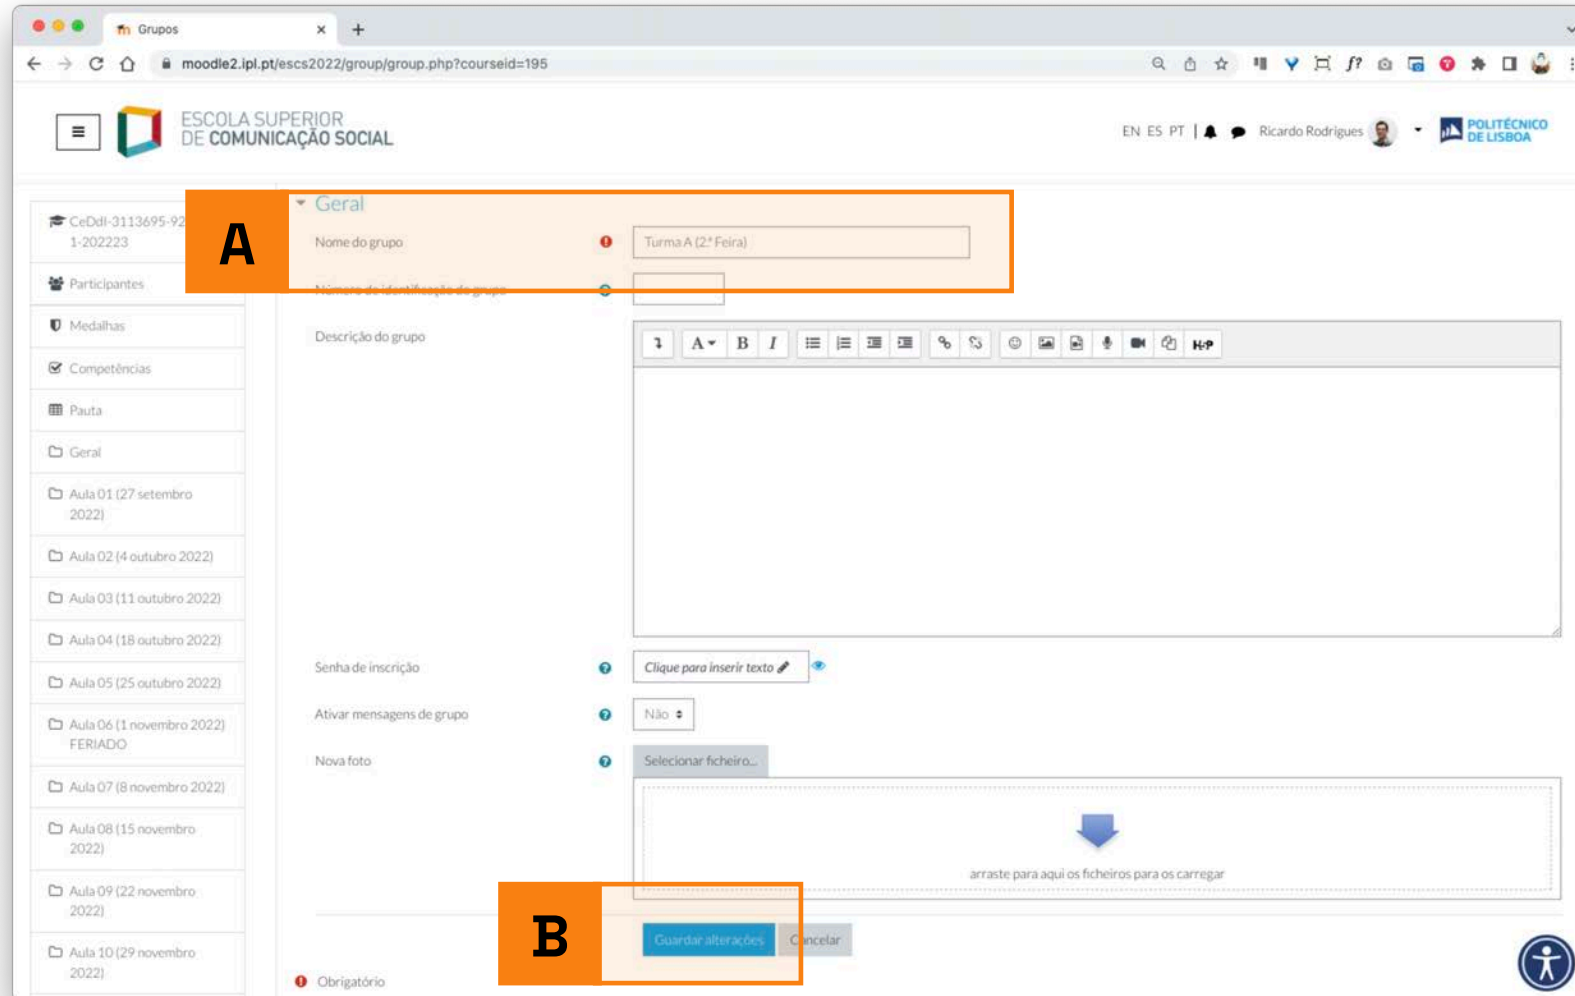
Grupos

moodle2.ipl.pt/escs2022/group/group.php?courseid=195

ESCOLA SUPERIOR DE COMUNICAÇÃO SOCIAL

EN ES PT | Ricardo Rodrigues

POLITÉCNICO DE LISBOA

CeDdI-3113695-92 1-202223

Participantes

Medalhas

Competências

Pauta

Geral

Aula 01 (27 setembro 2022)

Aula 02 (4 outubro 2022)

Aula 03 (11 outubro 2022)

Aula 04 (18 outubro 2022)

Aula 05 (25 outubro 2022)

Aula 06 (1 novembro 2022) FERIADO

Aula 07 (8 novembro 2022)

Aula 08 (15 novembro 2022)

Aula 09 (22 novembro 2022)

Aula 10 (29 novembro 2022)

A

Geral

Nome do grupo

Turma A (2.ª Feira)

Número de identificação do grupo

Descrição do grupo

Senha de inscrição

Clique para inserir texto

Ativar mensagens de grupo

Não

Nova foto

Selecionar ficheiro...

arraste para aqui os ficheiros para os carregar

B

Guardar alterações

Cancelar

Obrigatório